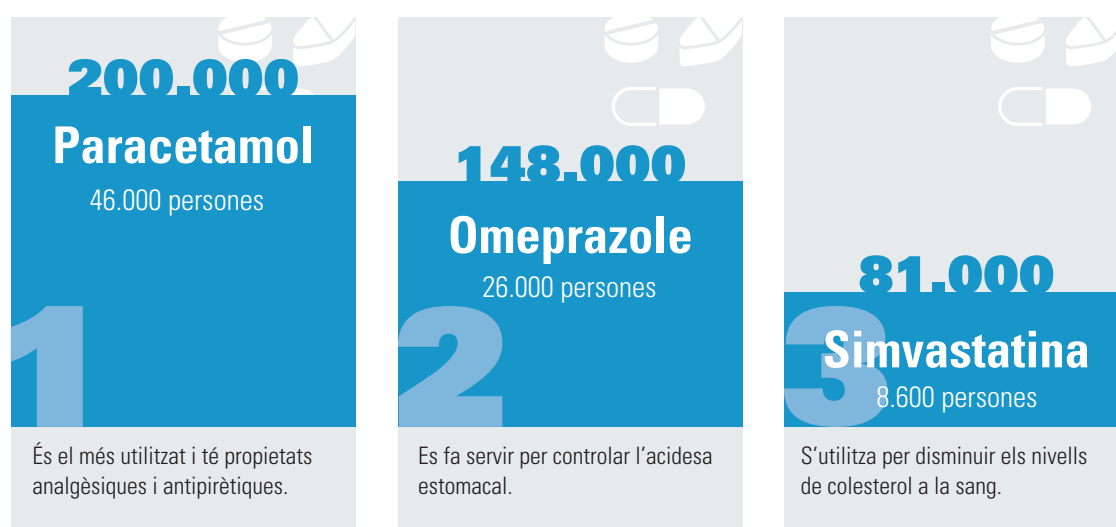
200.000
Paracetamol
46.000 persones
1
És el més utilitzat i té propietats analgèsiques i antipirètiques.

148.000
Omeprazole
26.000 persones
2
Es fa servir per controlar l'acidesa estomacal.

81.000
3
Simvastatina
8.600 persones
S'utilitza per disminuir els nivells de colesterol a la sang.